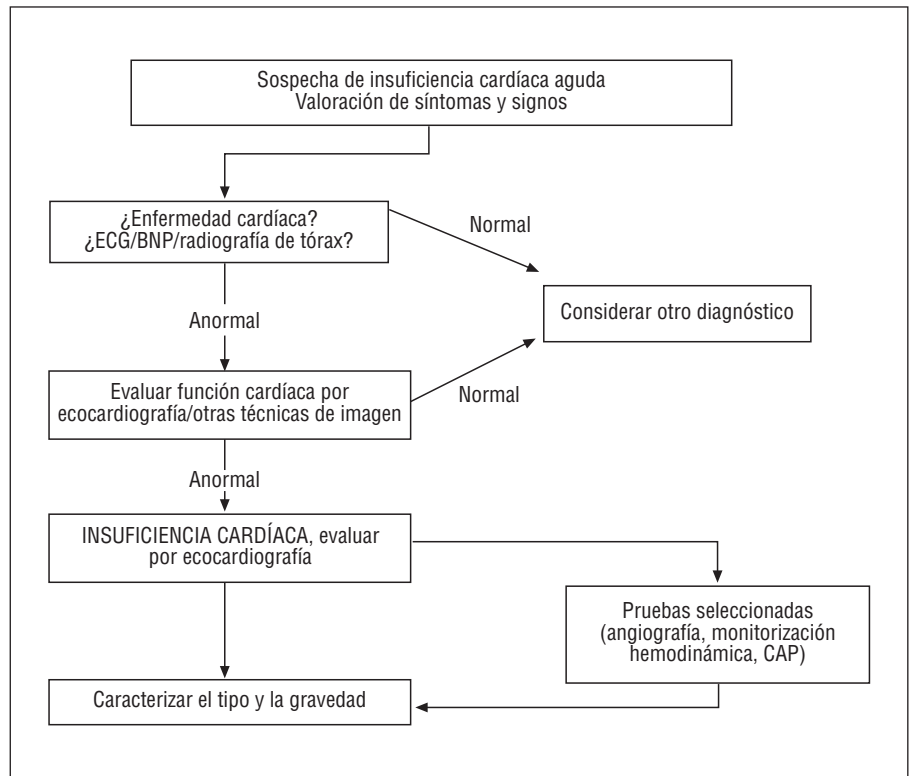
Sospecha de insuficiencia cardíaca aguda
Valoración de síntomas y signos

¿Enfermedad cardíaca?
¿ECG/BNP/radiografía de tórax?

Normal

Considerar otro diagnóstico

Anormal

Evaluar función cardíaca por ecocardiografía/otras técnicas de imagen

Normal

Anormal

INSUFICIENCIA CARDÍACA, evaluar por ecocardiografía

Pruebas seleccionadas (angiografía, monitorización hemodinámica, CAP)

Caracterizar el tipo y la gravedad